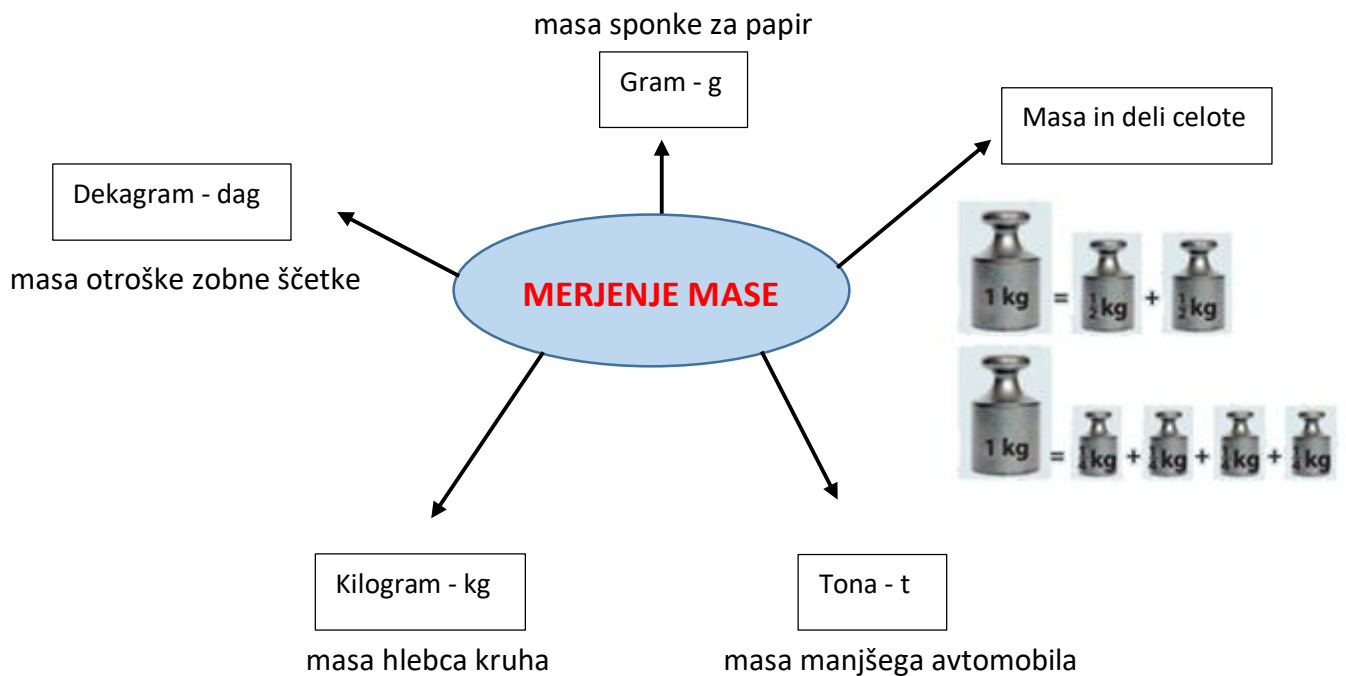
masa sponke za papir

Gram - g

Masa in deli celote

Dekagram - dag

masa otroške zobne ščetke

MERJENJE MASE

1 kg = $\frac{1}{2}$kg + $\frac{1}{2}$kg

1 kg = $\frac{1}{4}$kg + $\frac{1}{4}$kg + $\frac{1}{4}$kg + $\frac{1}{4}$kg

Kilogram - kg

masa hlebca kruha

Tona - t

masa manjšega avtomobila